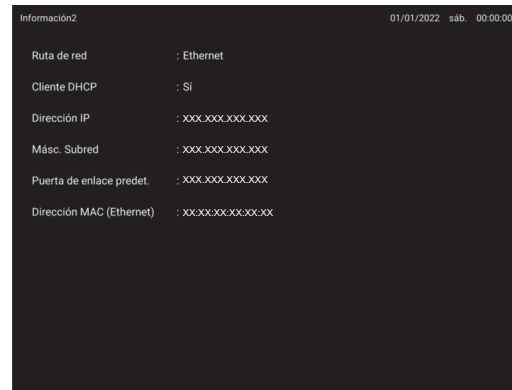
Información2

01/01/2022 sáb. 00:00:00

Ruta de red : Ethernet

Cliente DHCP : Sí

Dirección IP : XXX.XXX.XXX.XXX

Másc. Subred : XXX.XXX.XXX.XXX

Puerta de enlace predet. : XXX.XXX.XXX.XXX

Dirección MAC (Ethernet) : XX:XX:XX:XX:XX:XX